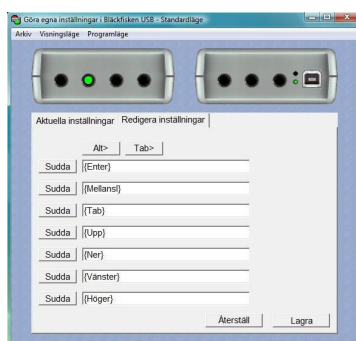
Göra egna inställningar i Bläckfisken USB - Standardläge

Arkiv Visningsläge Programläge

Aktuella inställningar Redigera inställningar

Alt> Tab>

Sudda {Enter}

Sudda {Mellansl}

Sudda {Tab}

Sudda {Upp}

Sudda {Ner}

Sudda {Vänster}

Sudda {Höger}

Återställ Lagra